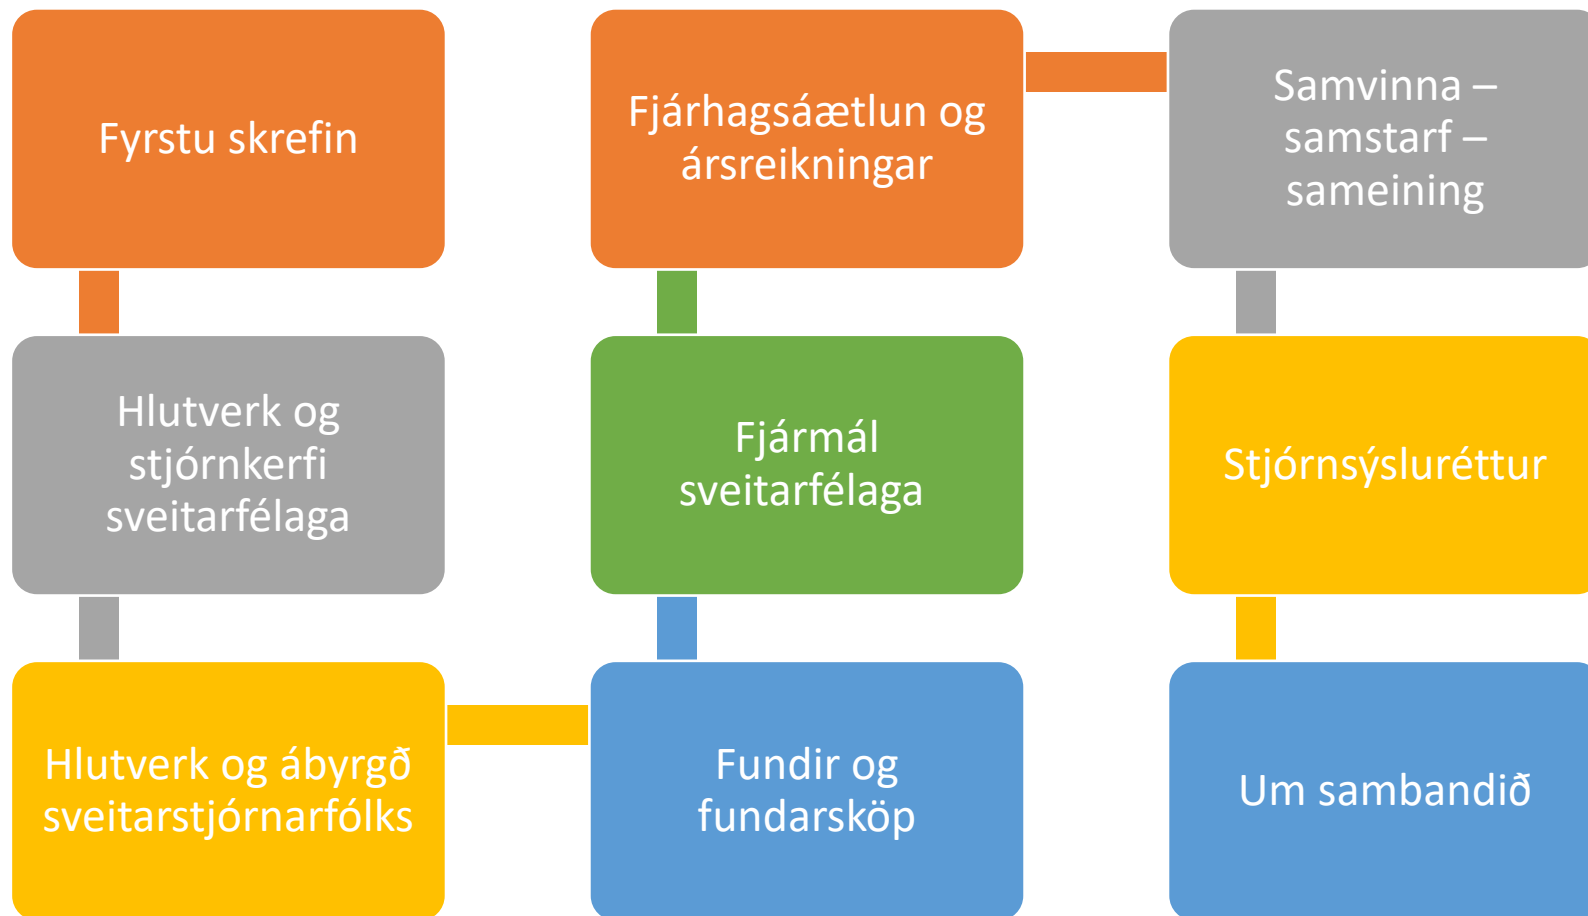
Fyrstu skrefin

Hlutverk og stjórnkerfi sveitarfélaga

Hlutverk og ábyrgð sveitarstjórnarfólks

Fundir og fundarsköp

Fjármál sveitarfélaga

Fjárhagsáætlun og ársreikningar

Samvinna – samstarf – sameining

Stjórnsýsluréttur

Um sambandið